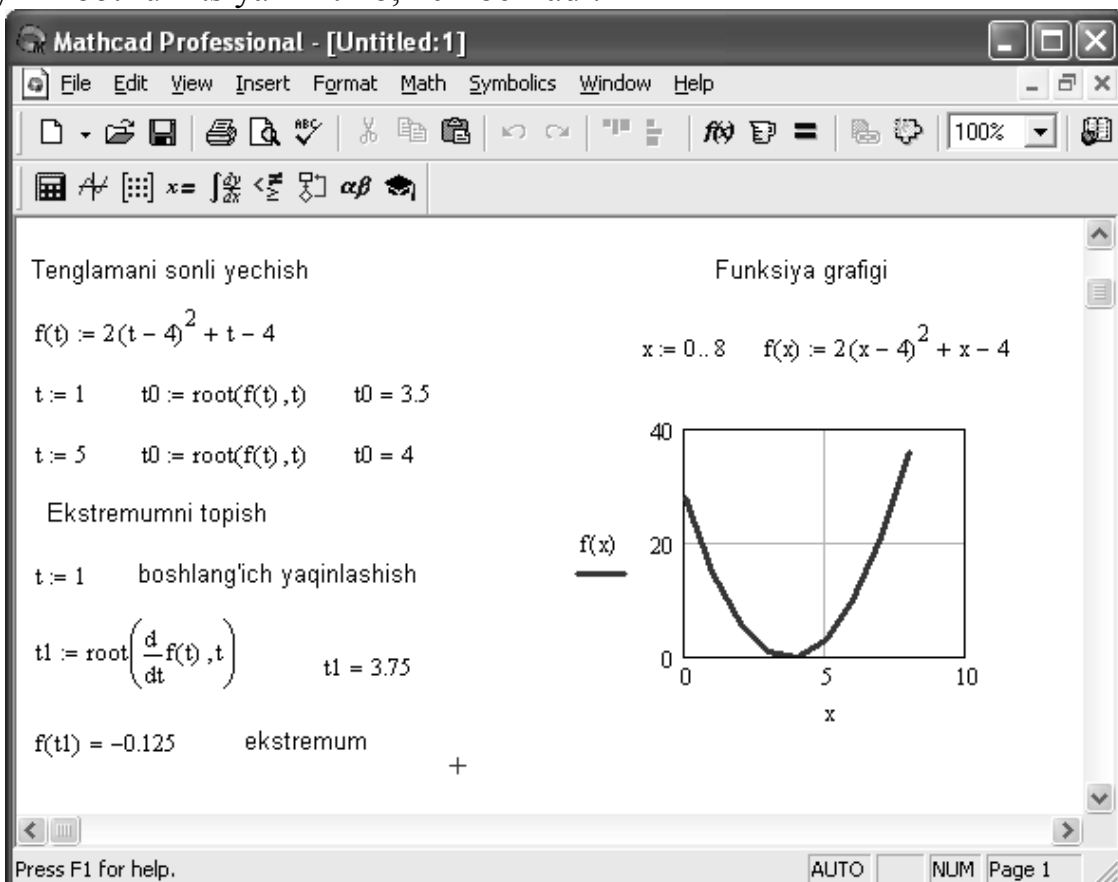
Mathcad Professional - [Untitled:1]

File Edit View Insert Format Math Symbolics Window Help

100%

Tenglamani sonli yechish

$f(t) := 2(t-4)^2 + t - 4$

$t := 1$ $t0 := root(f(t), t)$ $t0 = 3.5$

$t := 5$ $t0 := root(f(t), t)$ $t0 = 4$

Ekstremumni topish

$t := 1$ boshlang'ich yaqinlashish

$t1 := root\left(\frac{d}{dt}f(t), t\right)$ $t1 = 3.75$

$f(t1) = -0.125$ ekstremum

Funksiya grafigi

$x := 0..8$ $f(x) := 2(x-4)^2 + x - 4$

40

20

0

f(x)

0 5 10

x

Press F1 for help.

AUTO NUM Page 1